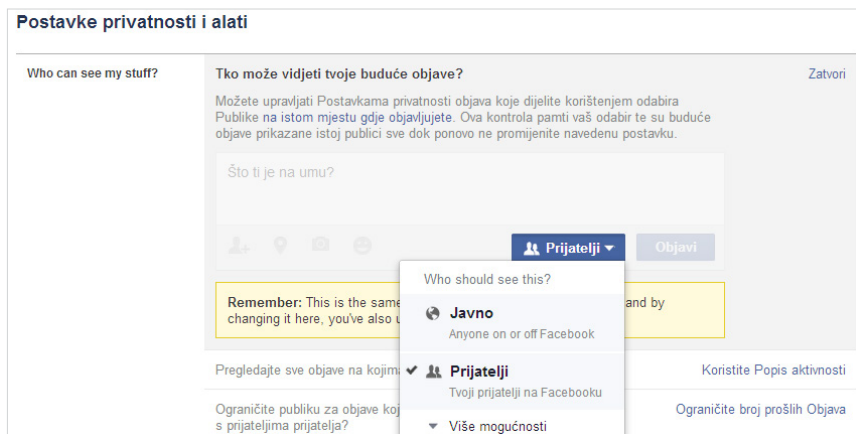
Postavke privatnosti i alati

Who can see my stuff?

Tko može vidjeti tvoje buduće objave?

Zatvori

Možete upravljati Postavkama privatnosti objava koje dijelite korištenjem odabira Publike na istom mjestu gdje objavljujete. Ova kontrola pamti vaš odabir te su buduće objave prikazane istoj publici sve dok ponovo ne promijenite navedenu postavku.

Što ti je na umu?

Prijatelji

Objavi

Remember: This is the same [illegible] and by changing it here, you've also u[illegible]

Who should see this?

Javno
Anyone on or off Facebook

Prijatelji
Tvoji prijatelji na Facebooku

Više mogućnosti

Pregledajte sve objave na kojim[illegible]

Koristite Popis aktivnosti

Ograničite publiku za objave koj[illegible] s prijateljima prijatelja?

Ograničite broj prošlih Objava